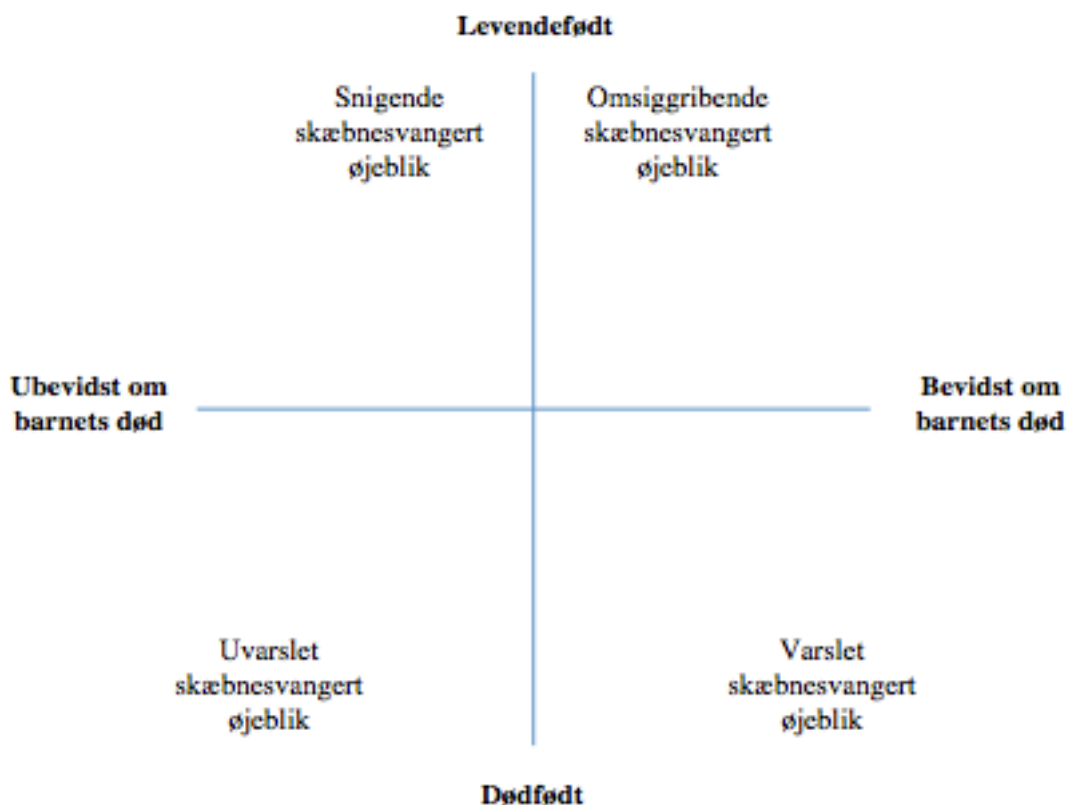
Levendefødt

Snigende skæbnesvangert øjeblik

Omsiggribende skæbnesvangert øjeblik

Ubevidst om barnets død

Bevidst om barnets død

Uvarslet skæbnesvangert øjeblik

Varslet skæbnesvangert øjeblik

Dødfødt